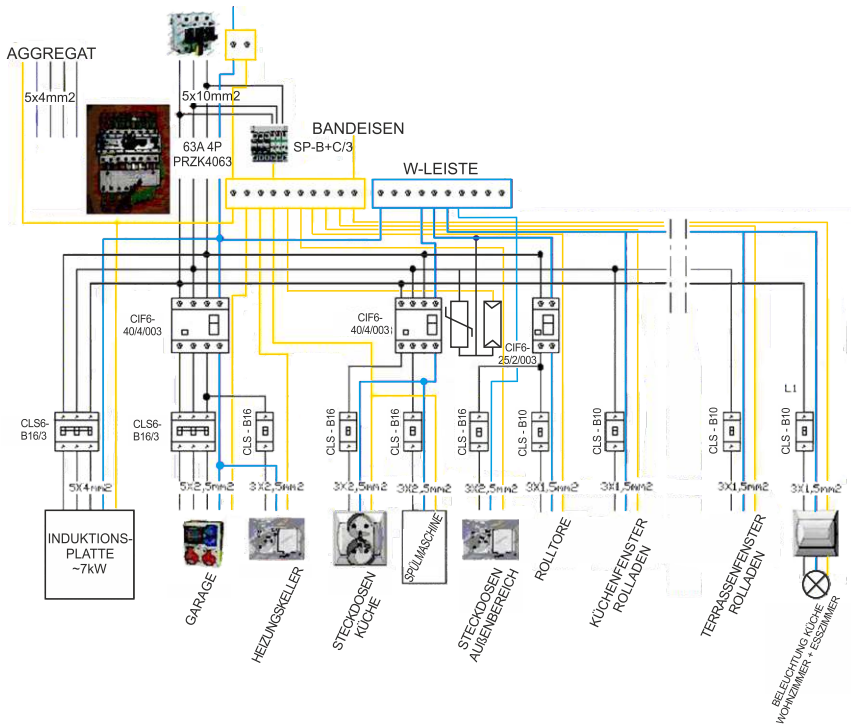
AGGREGAT

5x4mm2

5x10mm2

63A 4P
PRZK4063

BANDEISEN
SP-B+C/3

W-LEISTE

CIF6-
40/4/003

CIF6-
40/4/003

CIF6-
25/2/003

L1

CLS6-
B16/3

CLS6-
B16/3

CLS - B16

CLS - B16

CLS - B16

CLS - B16

CLS - B10

CLS - B10

CLS - B10

CLS - B10

5X4mm2

5x2,5mm2

3X2,5mm2

3X2,5mm2

3X2,5mm2

3X2,5mm2

3X1,5mm2

3X1,5mm2

3X1,5mm2

3X1,5mm2

INDUKTIONS-
PLATTE
~7kW

SPÜLMASCHINE

GARAGE

HEIZUNGSKELLER

STECKDOSEN
KÜCHE

STECKDOSEN
AUßENBEREICH

ROLLTORE

KÜCHENFENSTER
ROLLADEN

TERRASSENFENSTER
ROLLADEN

BELEUCHTUNG KÜCHE
WOHNZIMMER + ESSZIMMER